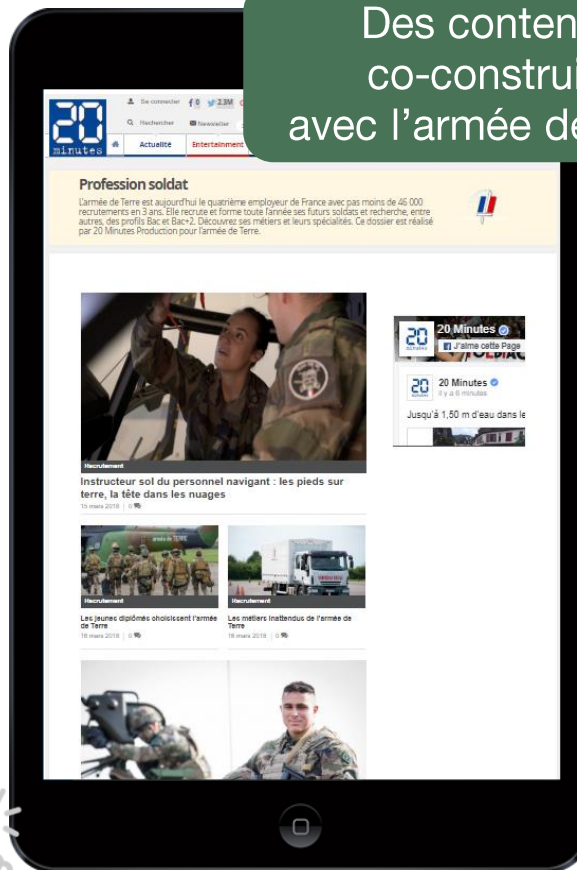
Des conten
co-construi
avec l'armée de

20 minutes

Se connecter f 0 2,3M

Rechercher Newsletter

Actualité Entertainment

Profession soldat

L'armée de Terre est aujourd'hui le quatrième employeur de France avec pas moins de 46 000 recrutements en 3 ans. Elle recrute et forme toute l'année ses futurs soldats et recherche, entre autres, des profils Bac et Bac+2. Découvrez ses métiers et leurs spécialités. Ce dossier est réalisé par 20 Minutes Production pour l'armée de Terre.

Recrutement

Instructeur sol du personnel navigant : les pieds sur terre, la tête dans les nuages

15 mars 2018 | 0

Recrutement

Les jeunes diplômés choisissent l'armée de Terre

16 mars 2018 | 0

Recrutement

Les métiers inattendus de l'armée de Terre

16 mars 2018 | 0

20 Minutes

J'aime cette Page

20 Minutes

Il y a 6 minutes

Jusqu'à 1,50 m d'eau dans le